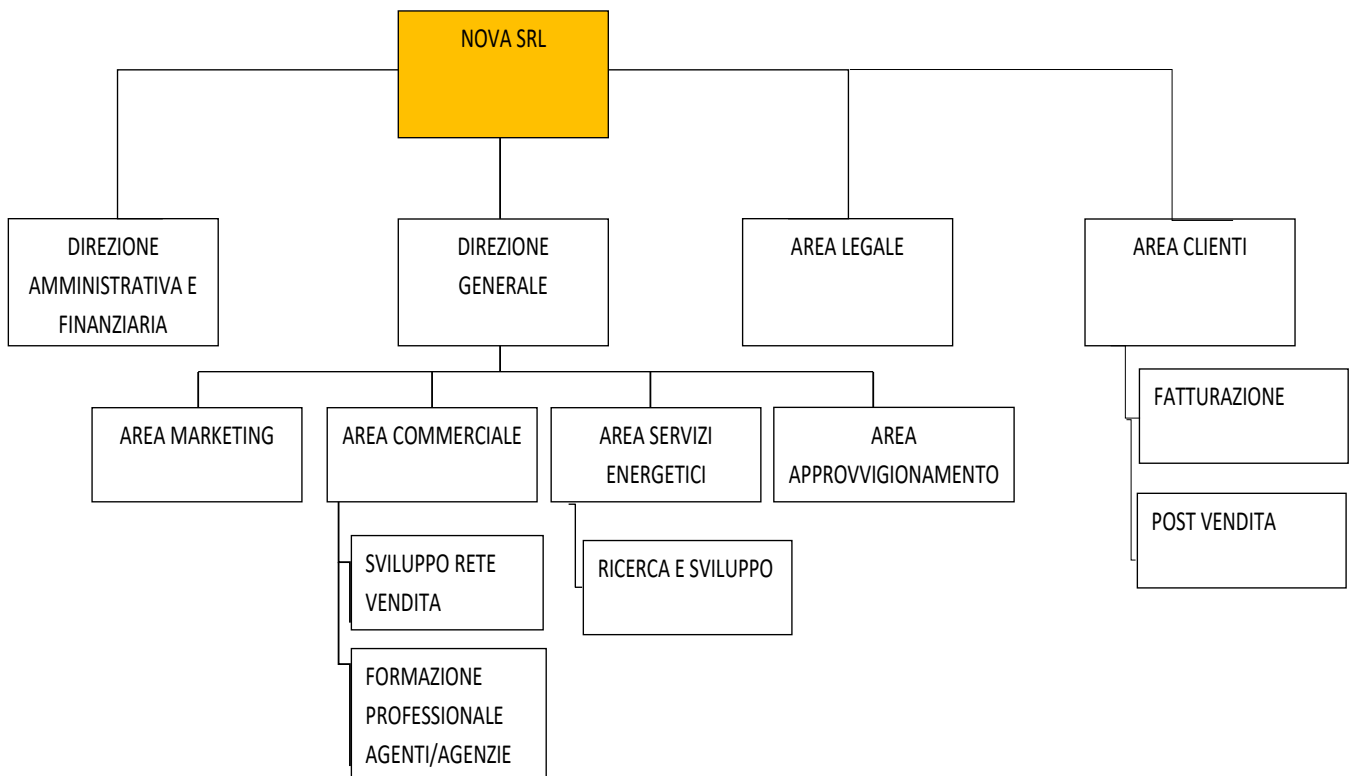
NOVA SRL

DIREZIONE AMMINISTRATIVA E FINANZIARIA

DIREZIONE GENERALE

AREA LEGALE

AREA CLIENTI

AREA MARKETING

AREA COMMERCIALE

AREA SERVIZI ENERGETICI

AREA APPROVVIGIONAMENTO

FATTURAZIONE

POST VENDITA

SVILUPPO RETE VENDITA

RICERCA E SVILUPPO

FORMAZIONE PROFESSIONALE AGENTI/AGENZIE